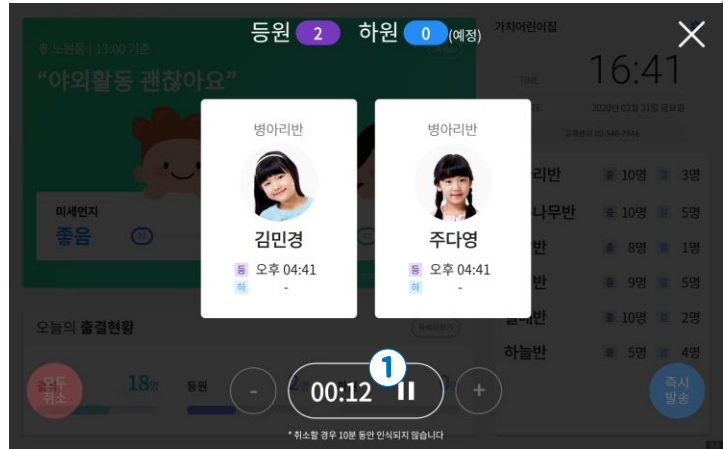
등원 2 하원 0 (예정)

가치어린이집

X

중 노원동 | 13:00 기준

"야외활동 괜찮아요"

TIME

16:41

2020년 02월 21일 금요일

미세먼지

좋음

병아리반

김민경

등 오후 04:41

하 -

병아리반

주다영

등 오후 04:41

하 -

리반 10명 3명

나무반 10명 5명

반 8명 1명

반 9명 5명

반 10명 2명

하늘반 5명 4명

오늘의 출결현황

모두 취소

18명

등원

-

00:12

1

+

즉시 발송

* 취소할 경우 10분 동안 인식되지 않습니다